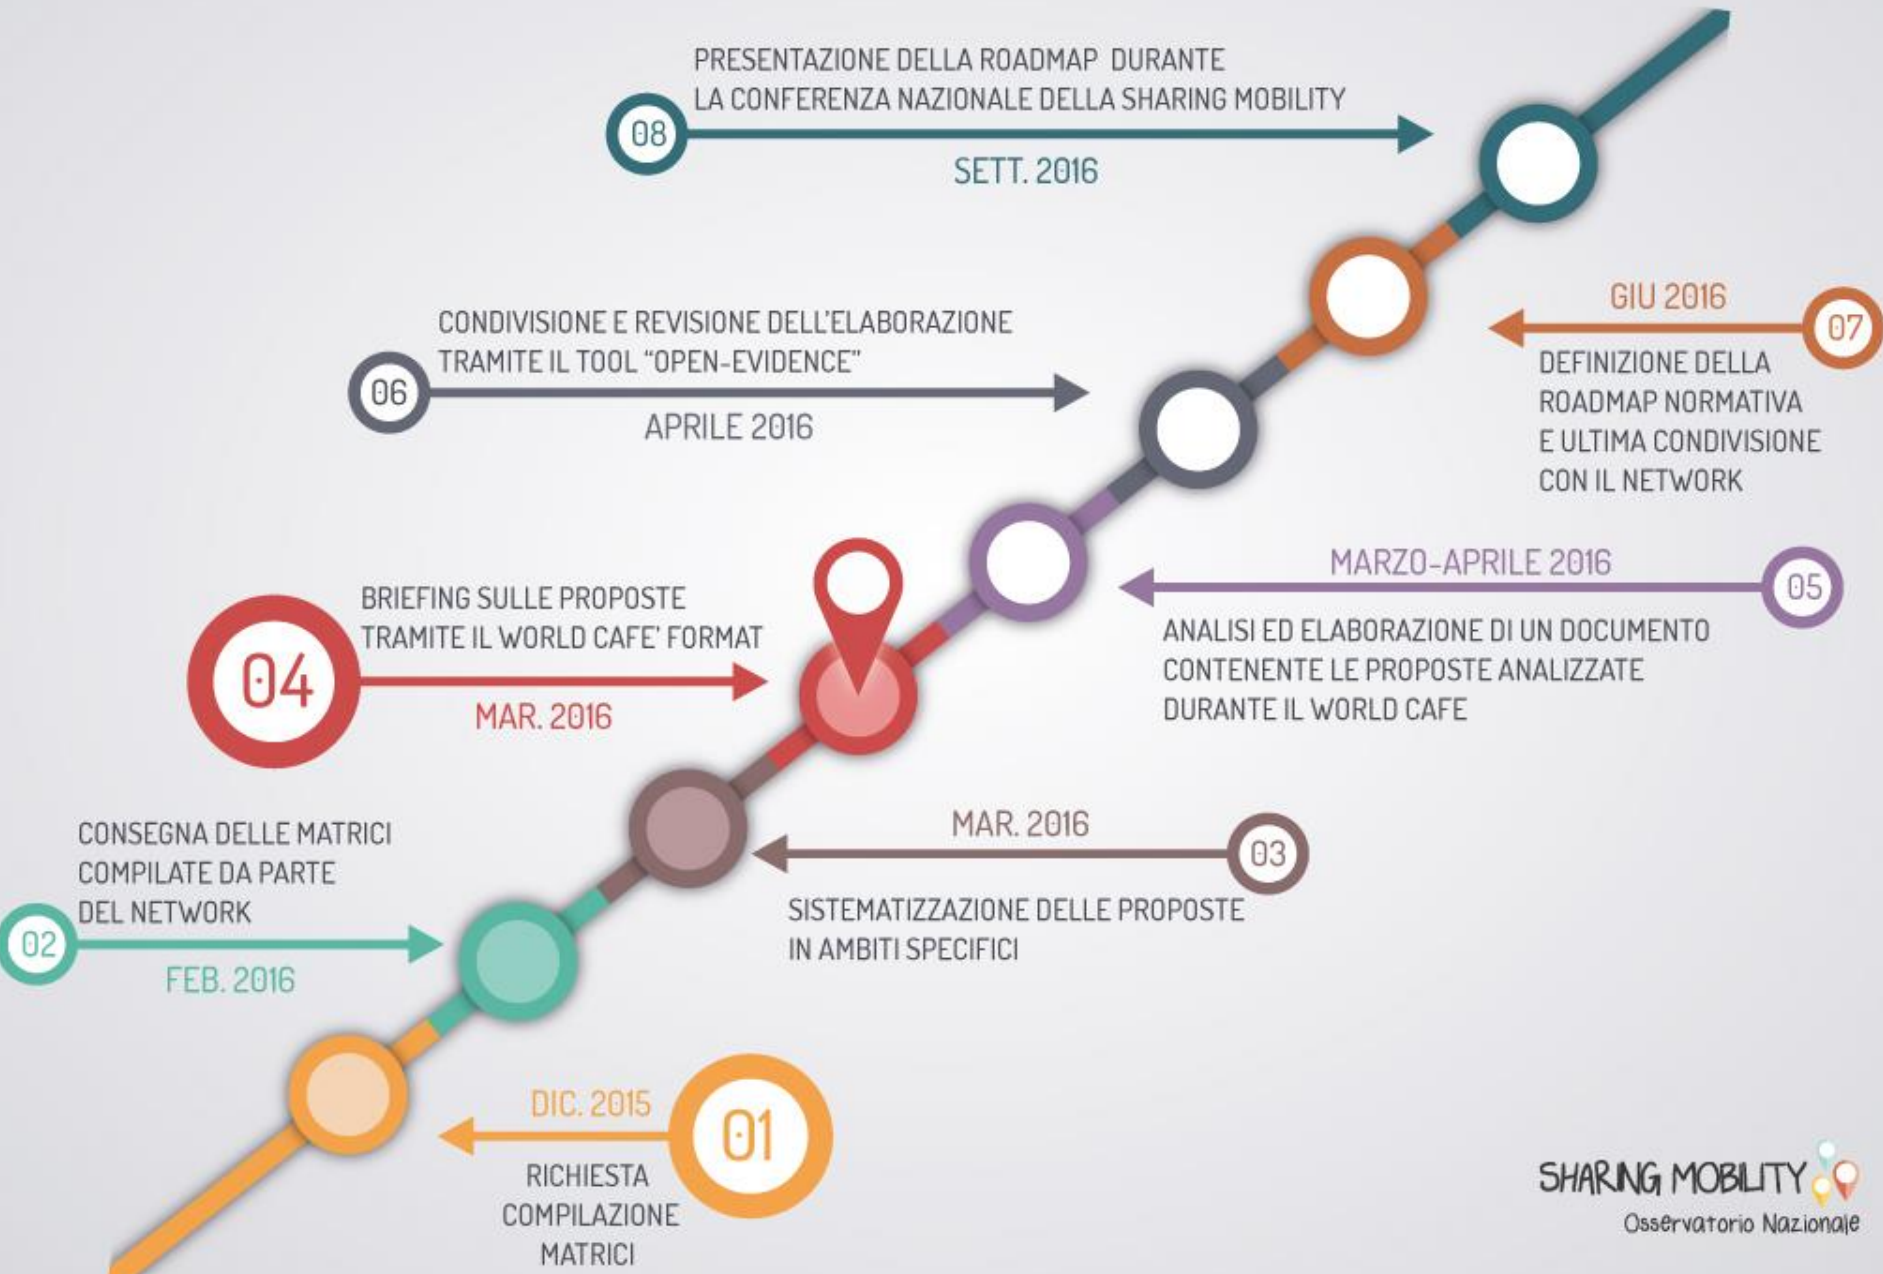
08
PRESENTAZIONE DELLA ROADMAP DURANTE LA CONFERENZA NAZIONALE DELLA SHARING MOBILITY
SETT. 2016

07
GIU 2016
DEFINIZIONE DELLA ROADMAP NORMATIVA E ULTIMA CONDIVISIONE CON IL NETWORK

06
CONDIVISIONE E REVISIONE DELL'ELABORAZIONE TRAMITE IL TOOL "OPEN-EVIDENCE"
APRILE 2016

05
MARZO-APRILE 2016
ANALISI ED ELABORAZIONE DI UN DOCUMENTO CONTENENTE LE PROPOSTE ANALIZZATE DURANTE IL WORLD CAFE

04
BRIEFING SULLE PROPOSTE TRAMITE IL WORLD CAFE' FORMAT
MAR. 2016

03
MAR. 2016
SISTEMATIZZAZIONE DELLE PROPOSTE IN AMBITI SPECIFICI

02
CONSEGNA DELLE MATRICI COMPILATE DA PARTE DEL NETWORK
FEB. 2016

01
DIC. 2015
RICHIESTA COMPILAZIONE MATRICI

SHARING MOBILITY
Osservatorio Nazionale